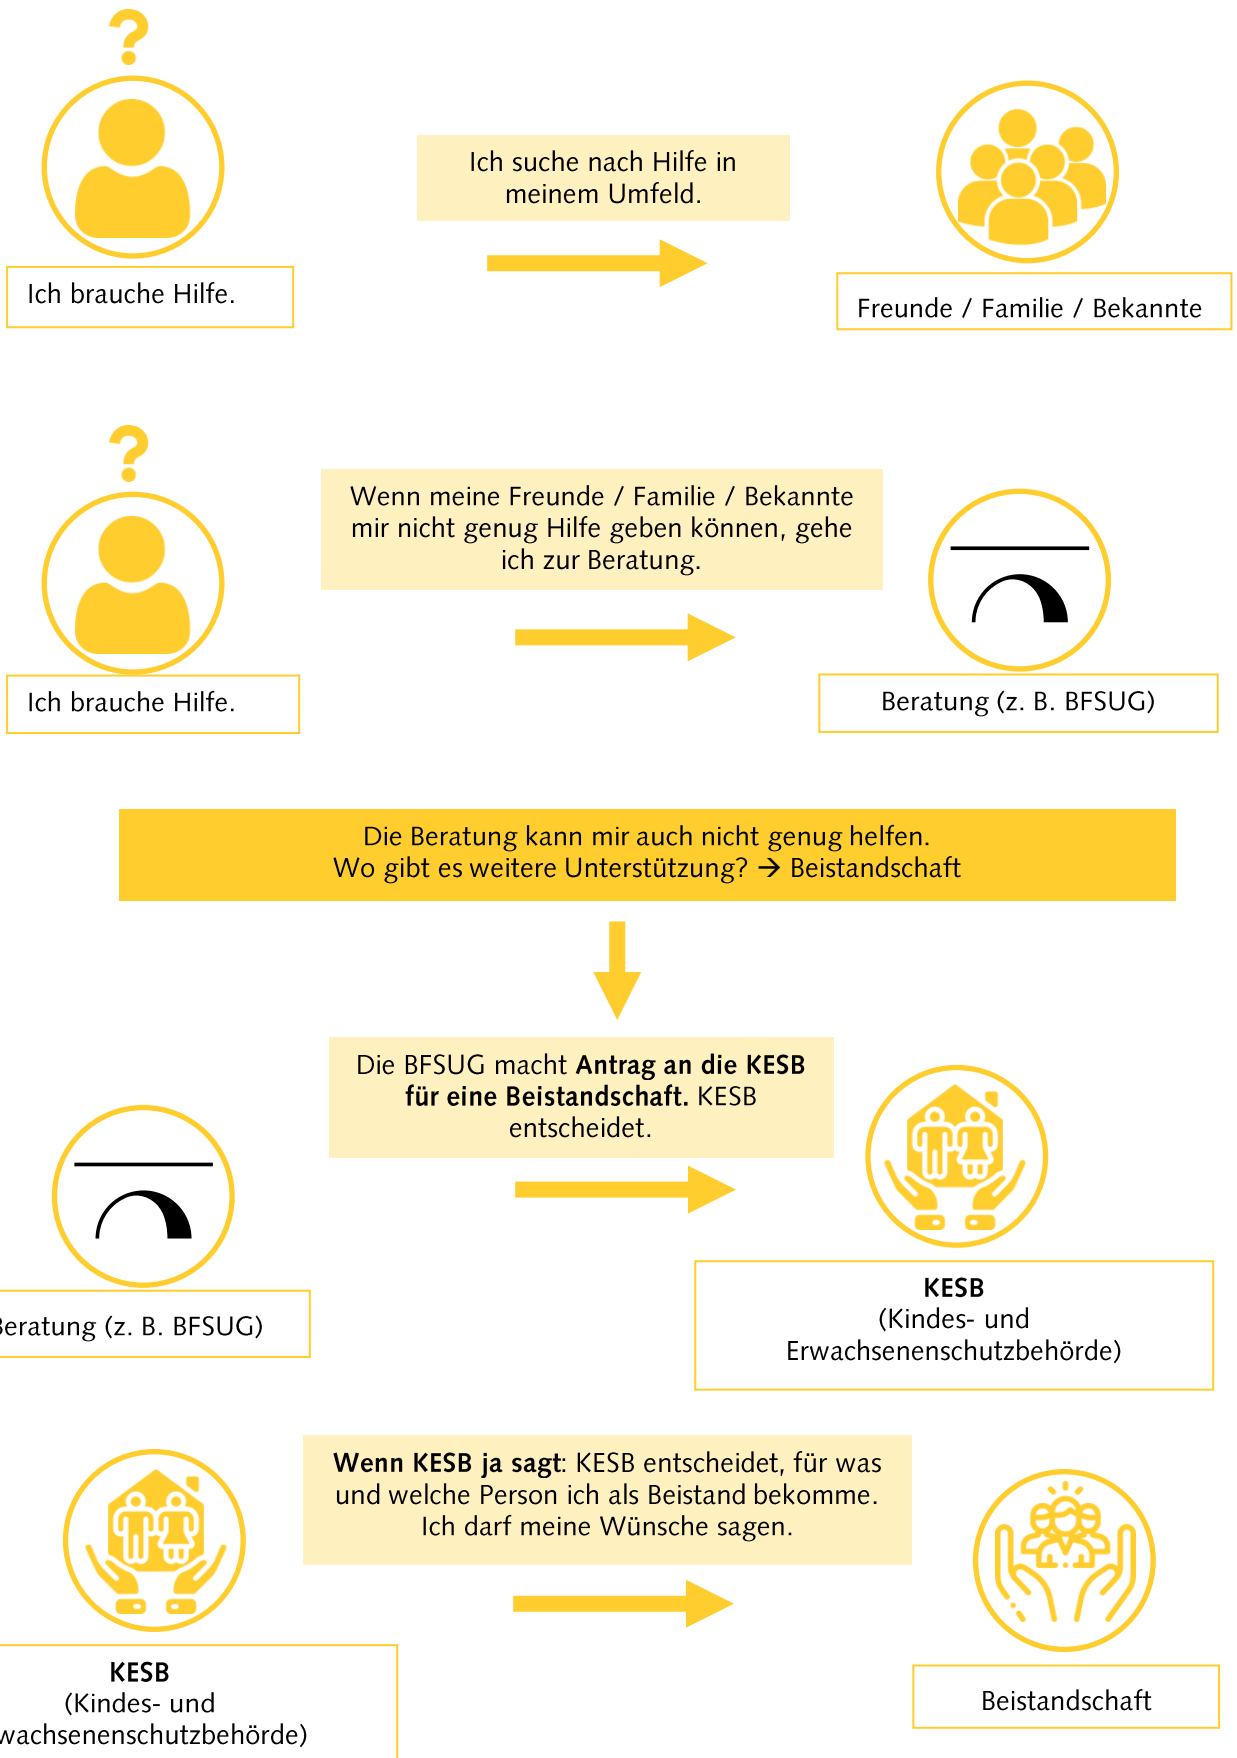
Ich brauche Hilfe.

Ich suche nach Hilfe in meinem Umfeld.

Freunde / Familie / Bekannte

Ich brauche Hilfe.

Wenn meine Freunde / Familie / Bekannte mir nicht genug Hilfe geben können, gehe ich zur Beratung.

Beratung (z. B. BFSUG)

Die Beratung kann mir auch nicht genug helfen.
Wo gibt es weitere Unterstützung? → Beistandschaft

Die BFSUG macht **Antrag an die KESB für eine Beistandschaft.** KESB entscheidet.

Beratung (z. B. BFSUG)

**KESB**
(Kindes- und Erwachsenenschutzbehörde)

**Wenn KESB ja sagt**: KESB entscheidet, für was und welche Person ich als Beistand bekomme. Ich darf meine Wünsche sagen.

**KESB**
(Kindes- und wachsenenschutzbehörde)

Beistandschaft